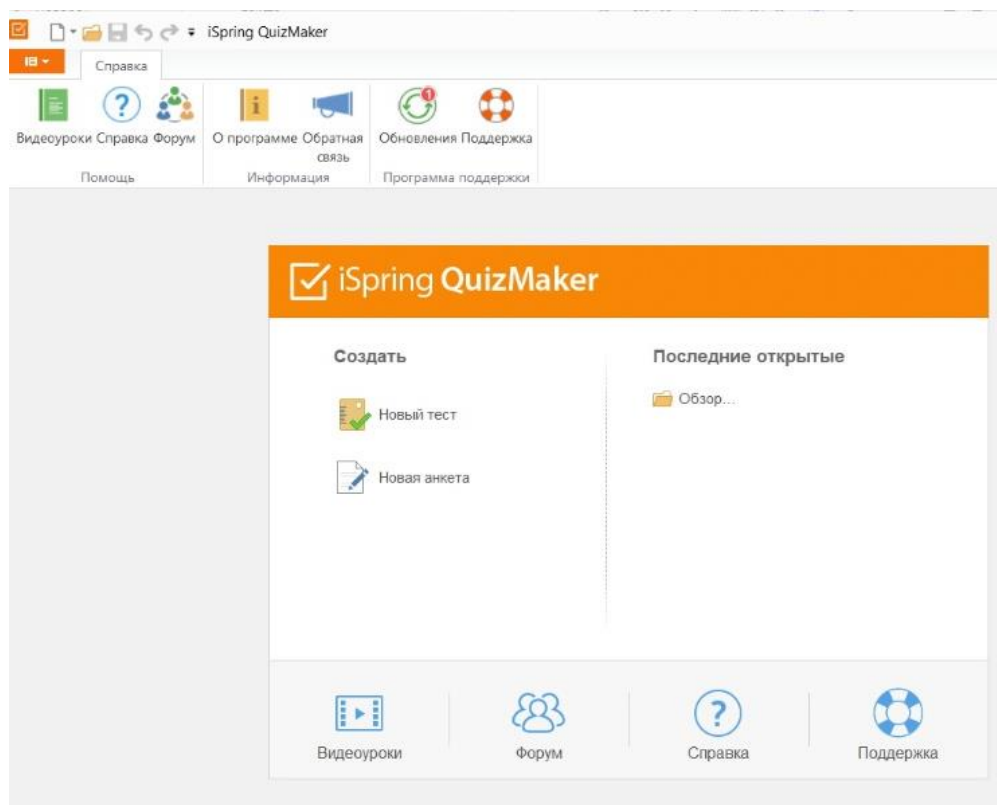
iSpring QuizMaker

Справка

Видеоуроки Справка Форум
Помощь

О программе Обратная связь
Информация

Обновления Поддержка
Программа поддержки

iSpring QuizMaker

Создать

Новый тест

Новая анкета

Последние открытые

Обзор...

Видеоуроки

Форум

Справка

Поддержка